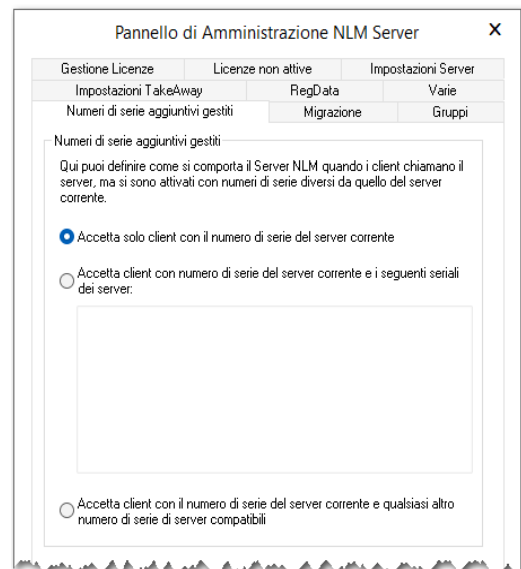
Pannello di Amministrazione NLM Server

X

Gestione Licenze | Licenze non attive | Impostazioni Server
Impostazioni TakeAway | RegData | Varie
Numeri di serie aggiuntivi gestiti | Migrazione | Gruppi

Numeri di serie aggiuntivi gestiti

Qui puoi definire come si comporta il Server NLM quando i client chiamano il server, ma si sono attivati con numeri di serie diversi da quello del server corrente.

Accetta solo client con il numero di serie del server corrente

Accetta client con numero di serie del server corrente e i seguenti seriali dei server:

Accetta client con il numero di serie del server corrente e qualsiasi altro numero di serie di server compatibili